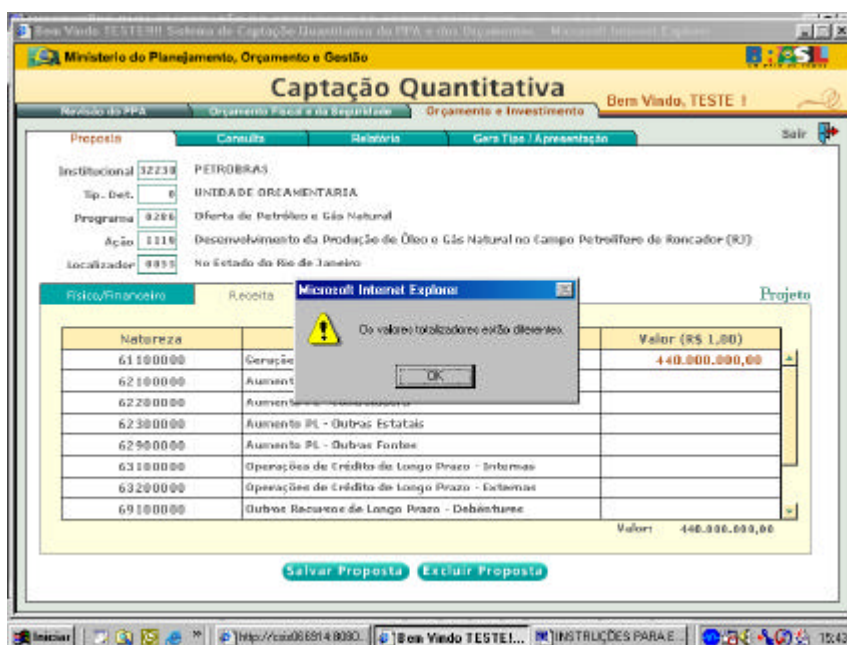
Bem Vindo TESTE!!! Sistema de Captação Quantitativa do PPA e dos Orçamentos - Microsoft Internet Explorer

Ministerio do Planejamento, Orçamento e Gestão

BRASIL

Captação Quantitativa

Revisão do PPA | Orçamento Fiscal e da Seguridade | Orçamento e Investimento

Bem Vindo, TESTE !

Proposta | Consulta | Relatório | Gera Tipo / Apresentação

Sair

Institucional 32230 PETROBRAS

Tip. Det. 0 UNIDADE ORCAMENTARIA

Programa 0286 Oferta de Petróleo e Gás Natural

Ação 1118 Desenvolvimento da Produção de Óleo e Gás Natural no Campo Petrolífero de Roncador (RJ)

Localizador 0033 No Estado do Rio de Janeiro

Fisico/Financeiro | Receita

Projeto

| Natureza | | Valor (R$ 1,00) |
|---|---|---|
| 61100000 | Geração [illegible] | 440.000.000,00 |
| 62100000 | Aument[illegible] | |
| 62200000 | Aument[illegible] | |
| 62300000 | Aumento PL - Outras Estatais | |
| 62900000 | Aumento PL - Outras Fontes | |
| 63100000 | Operações de Crédito de Longo Prazo - Internas | |
| 63200000 | Operações de Crédito de Longo Prazo - Externas | |
| 69100000 | Outros Recursos de Longo Prazo - Debêntures | |

Valor: 440.000.000,00

Microsoft Internet Explorer

Os valores totalizadores estão diferentes.

OK

Salvar Proposta | Excluir Proposta

Iniciar | http://csis066814:8080... | Bem Vindo TESTE!... | INSTRUÇÕES PARA E... | 15:43